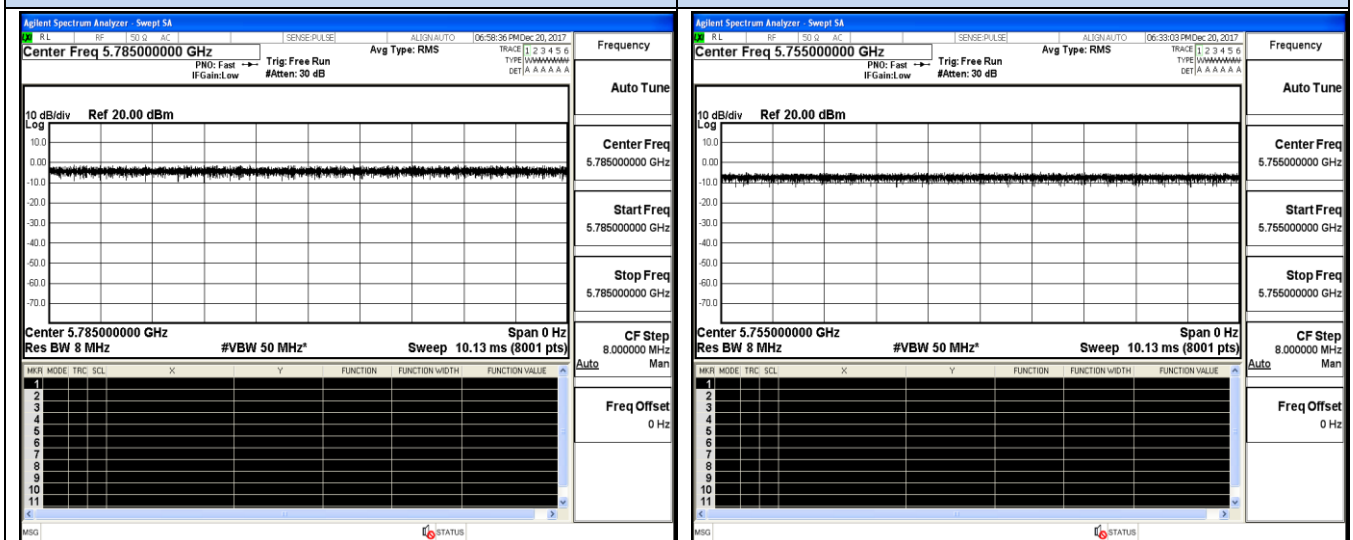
Agilent Spectrum Analyzer - Swept SA
RL RF 50 Ω AC SENSE:PULSE ALIGN AUTO 06:58:36 PM Dec 20, 2017
Center Freq 5.785000000 GHz
PNO: Fast Trig: Free Run
IFGain:Low #Atten: 30 dB
Avg Type: RMS
TRACE 1 2 3 4 5 6
TYPE WWWWWW
DET A A A A A A

Frequency

Auto Tune

10 dB/div Ref 20.00 dBm
Log
10.0
0.00
-10.0
-20.0
-30.0
-40.0
-50.0
-60.0
-70.0

Center Freq
5.785000000 GHz

Start Freq
5.785000000 GHz

Stop Freq
5.785000000 GHz

Center 5.785000000 GHz Span 0 Hz
Res BW 8 MHz #VBW 50 MHz* Sweep 10.13 ms (8001 pts)

CF Step
8.000000 MHz
Auto Man

| MKR | MODE | TRC | SCL | X | Y | FUNCTION | FUNCTION WIDTH | FUNCTION VALUE |
|---|---|---|---|---|---|---|---|---|
| 1 | | | | | | | | |
| 2 | | | | | | | | |
| 3 | | | | | | | | |
| 4 | | | | | | | | |
| 5 | | | | | | | | |
| 6 | | | | | | | | |
| 7 | | | | | | | | |
| 8 | | | | | | | | |
| 9 | | | | | | | | |
| 10 | | | | | | | | |
| 11 | | | | | | | | |

Freq Offset
0 Hz

MSG STATUS

Agilent Spectrum Analyzer - Swept SA
RL RF 50 Ω AC SENSE:PULSE ALIGN AUTO 06:33:03 PM Dec 20, 2017
Center Freq 5.755000000 GHz
PNO: Fast Trig: Free Run
IFGain:Low #Atten: 30 dB
Avg Type: RMS
TRACE 1 2 3 4 5 6
TYPE WWWWWW
DET A A A A A A

Frequency

Auto Tune

10 dB/div Ref 20.00 dBm
Log
10.0
0.00
-10.0
-20.0
-30.0
-40.0
-50.0
-60.0
-70.0

Center Freq
5.755000000 GHz

Start Freq
5.755000000 GHz

Stop Freq
5.755000000 GHz

Center 5.755000000 GHz Span 0 Hz
Res BW 8 MHz #VBW 50 MHz* Sweep 10.13 ms (8001 pts)

CF Step
8.000000 MHz
Auto Man

| MKR | MODE | TRC | SCL | X | Y | FUNCTION | FUNCTION WIDTH | FUNCTION VALUE |
|---|---|---|---|---|---|---|---|---|
| 1 | | | | | | | | |
| 2 | | | | | | | | |
| 3 | | | | | | | | |
| 4 | | | | | | | | |
| 5 | | | | | | | | |
| 6 | | | | | | | | |
| 7 | | | | | | | | |
| 8 | | | | | | | | |
| 9 | | | | | | | | |
| 10 | | | | | | | | |
| 11 | | | | | | | | |

Freq Offset
0 Hz

MSG STATUS